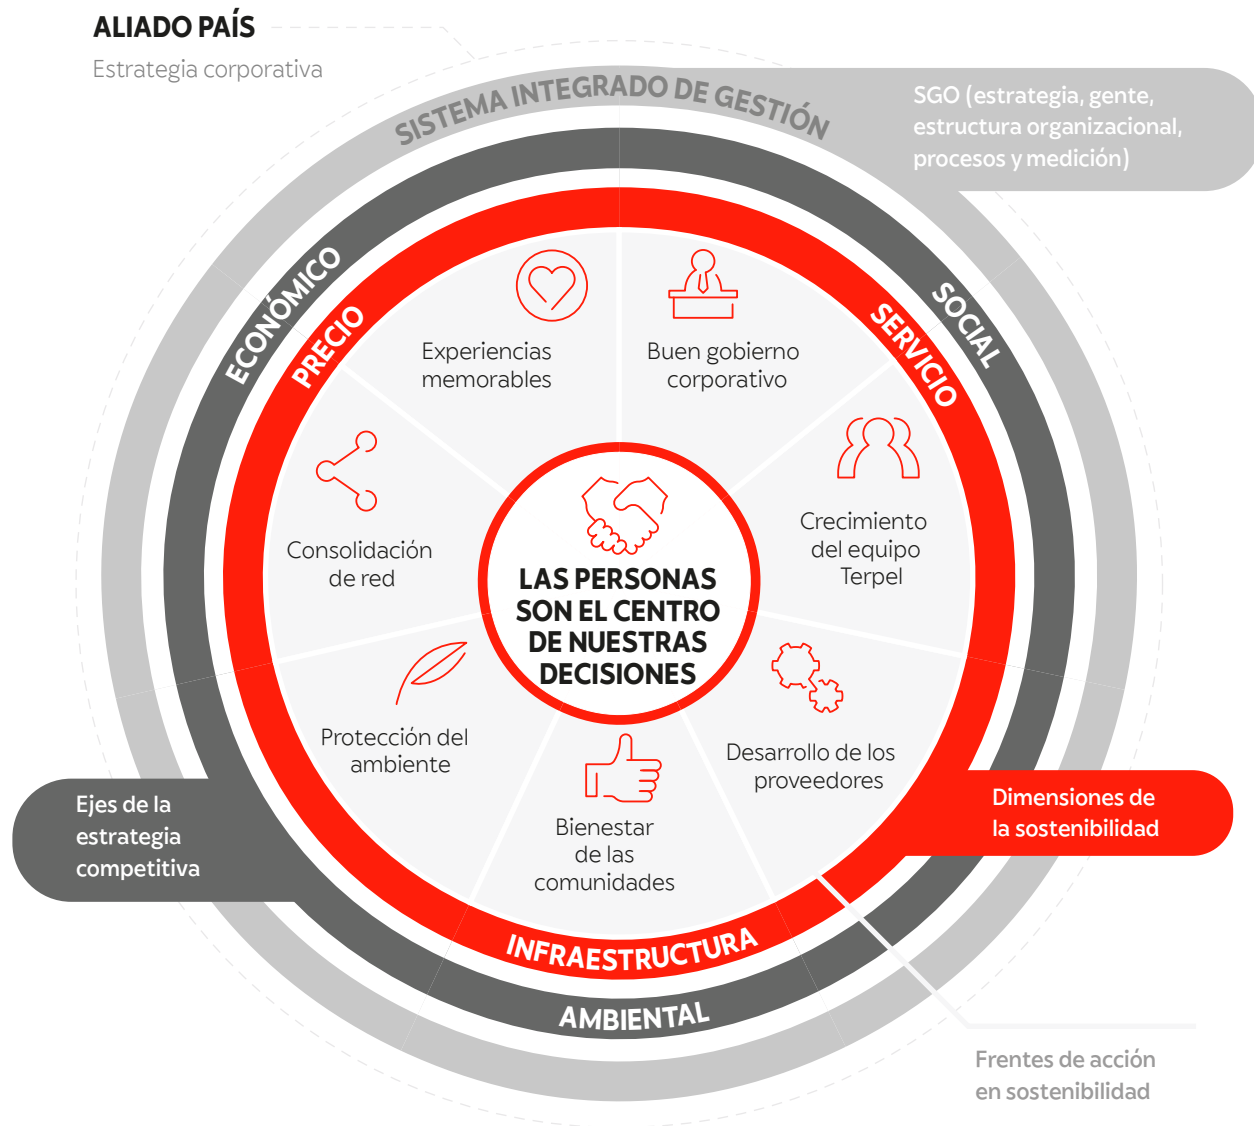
ALIADO PAÍS

Estrategia corporativa

SISTEMA INTEGRADO DE GESTIÓN

SGO (estrategia, gente, estructura organizacional, procesos y medición)

ECONÓMICO

SOCIAL

PRECIO

SERVICIO

Experiencias memorables

Buen gobierno corporativo

Consolidación de red

Crecimiento del equipo Terpel

LAS PERSONAS SON EL CENTRO DE NUESTRAS DECISIONES

Protección del ambiente

Desarrollo de los proveedores

Bienestar de las comunidades

Ejes de la estrategia competitiva

Dimensiones de la sostenibilidad

INFRAESTRUCTURA

AMBIENTAL

Frentes de acción en sostenibilidad